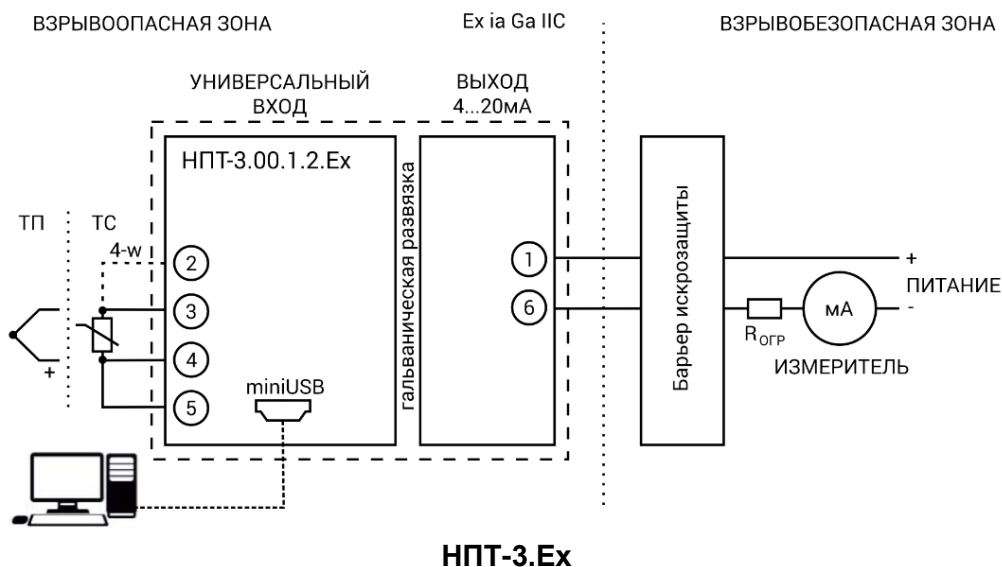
ВЗРЫВООПАСНАЯ ЗОНА

Ex ia Ga IIC

ВЗРЫВОБЕЗОПАСНАЯ ЗОНА

УНИВЕРСАЛЬНЫЙ ВХОД

ВЫХОД 4...20мА

НПТ-3.00.1.2.Ex

гальваническая развязка

Барьер искрозащиты

ТП

ТС

4-w

+

2

3

4

5

miniUSB

1

6

+

ПИТАНИЕ

-

$R_{ОГР}$

мА

ИЗМЕРИТЕЛЬ

НПТ-3.Ex